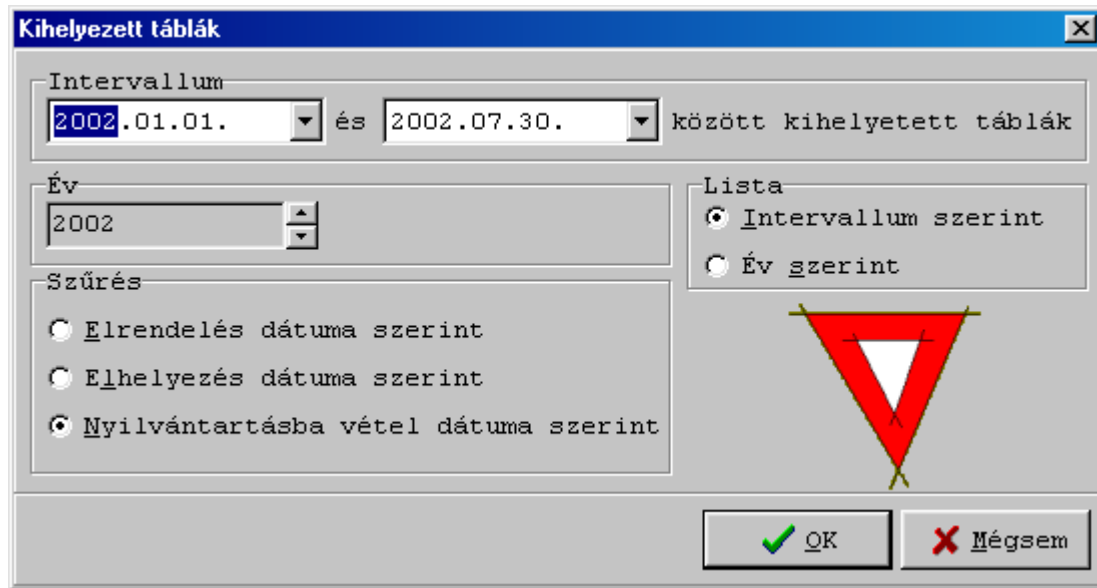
Kihelyezett táblák

Intervallum

2002.01.01. és 2002.07.30. között kihelyetett táblák

Év

2002

Lista

Intervallum szerint

Év szerint

Szűrés

Elrendelés dátuma szerint

Elhelyezés dátuma szerint

Nyilvántartásba vétel dátuma szerint

OK

Mégsem